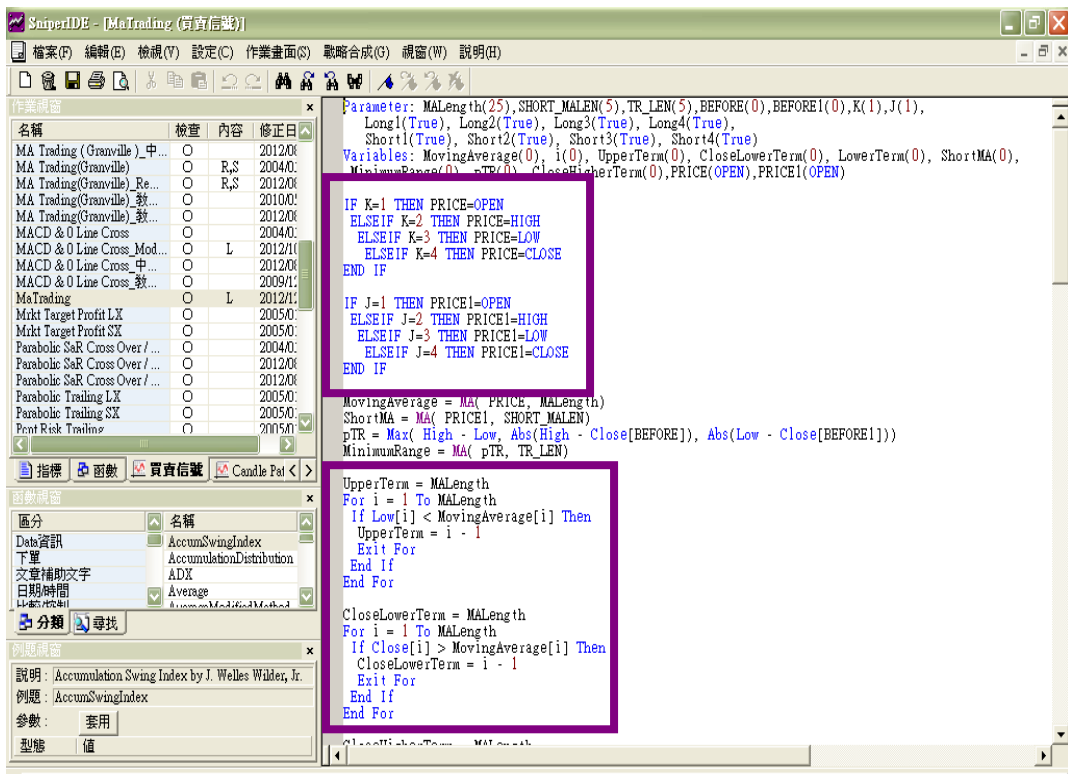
SniperIDE - [MaTrading (買賣信號)]

檔案(F) 編輯(E) 檢視(V) 設定(C) 作業畫面(S) 戰略合成(G) 視窗(W) 說明(H)

作業視窗

| 名稱 | 檢查 | 內容 | 修正日 |
|---|---|---|---|
| MA Trading ( Granville )_中... | O | | 2012/0 |
| MA Trading(Granville) | O | R,S | 2004/0 |
| MA Trading(Granville)_Re... | O | R,S | 2012/0 |
| MA Trading(Granville)_敎... | O | | 2010/0 |
| MA Trading(Granville)_敎... | O | | 2012/0 |
| MACD & 0 Line Cross | O | | 2004/0 |
| MACD & 0 Line Cross_Mod... | O | L | 2012/1 |
| MACD & 0 Line Cross_中... | O | | 2012/0 |
| MACD & 0 Line Cross_敎... | O | | 2009/1 |
| MaTrading | O | L | 2012/1 |
| Mrkt Target Profit LX | O | | 2005/0 |
| Mrkt Target Profit SX | O | | 2005/0 |
| Parabolic SaR Cross Over / ... | O | | 2004/0 |
| Parabolic SaR Cross Over / ... | O | | 2012/0 |
| Parabolic SaR Cross Over / ... | O | | 2012/0 |
| Parabolic Trailing LX | O | | 2005/0 |
| Parabolic Trailing SX | O | | 2005/0 |
| Pcnt Risk Trailing | O | | 2005/0 |

指標 函數 買賣信號 Candle Pat

函數視窗

| 區分 | 名稱 |
|---|---|
| Data資訊 | AccumSwingIndex |
| 下單 | AccumulationDistribution |
| 文章輔助文字 | ADX |
| 日期/時間 | Average |
| 比較/控制 | AverageModifiedMethod |

分類 尋找

例題視窗

說明 : Accumulation Swing Index by J. Welles Wilder, Jr.
例題 : AccumSwingIndex
參數 : 套用
型態 | 值

Parameter: MALength(25),SHORT_MALEN(5),TR_LEN(5),BEFORE(0),BEFORE1(0),K(1),J(1),
    Long1(True), Long2(True), Long3(True), Long4(True),
    Short1(True), Short2(True), Short3(True), Short4(True)
Variables: MovingAverage(0), i(0), UpperTerm(0), CloseLowerTerm(0), LowerTerm(0), ShortMA(0),
 MinimumRange(0), pTR(0), CloseHigherTerm(0),PRICE(OPEN),PRICE1(OPEN)

IF K=1 THEN PRICE=OPEN
 ELSEIF K=2 THEN PRICE=HIGH
  ELSEIF K=3 THEN PRICE=LOW
   ELSEIF K=4 THEN PRICE=CLOSE
END IF

IF J=1 THEN PRICE1=OPEN
 ELSEIF J=2 THEN PRICE1=HIGH
  ELSEIF J=3 THEN PRICE1=LOW
   ELSEIF J=4 THEN PRICE1=CLOSE
END IF

MovingAverage = MA( PRICE, MALength)
ShortMA = MA( PRICE1, SHORT_MALEN)
pTR = Max( High - Low, Abs(High - Close[BEFORE]), Abs(Low - Close[BEFORE1]))
MinimumRange = MA( pTR, TR_LEN)

UpperTerm = MALength
For i = 1 To MALength
 If Low[i] < MovingAverage[i] Then
  UpperTerm = i - 1
  Exit For
 End If
End For

CloseLowerTerm = MALength
For i = 1 To MALength
 If Close[i] > MovingAverage[i] Then
  CloseLowerTerm = i - 1
  Exit For
 End If
End For

CloseHigherTerm = MALength